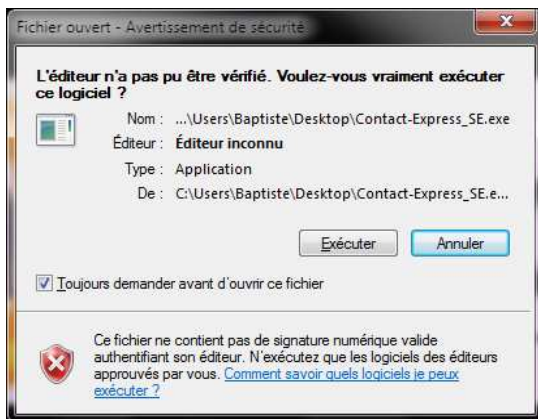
Fichier ouvert - Avertissement de sécurité

L'éditeur n'a pas pu être vérifié. Voulez-vous vraiment exécuter ce logiciel ?

Nom : ...\Users\Baptiste\Desktop\Contact-Express_SE.exe
Éditeur : Éditeur inconnu
Type : Application
De : C:\Users\Baptiste\Desktop\Contact-Express_SE.e...

Exécuter
Annuler

Toujours demander avant d'ouvrir ce fichier

Ce fichier ne contient pas de signature numérique valide authentifiant son éditeur. N'exécutez que les logiciels des éditeurs approuvés par vous. Comment savoir quels logiciels je peux exécuter ?